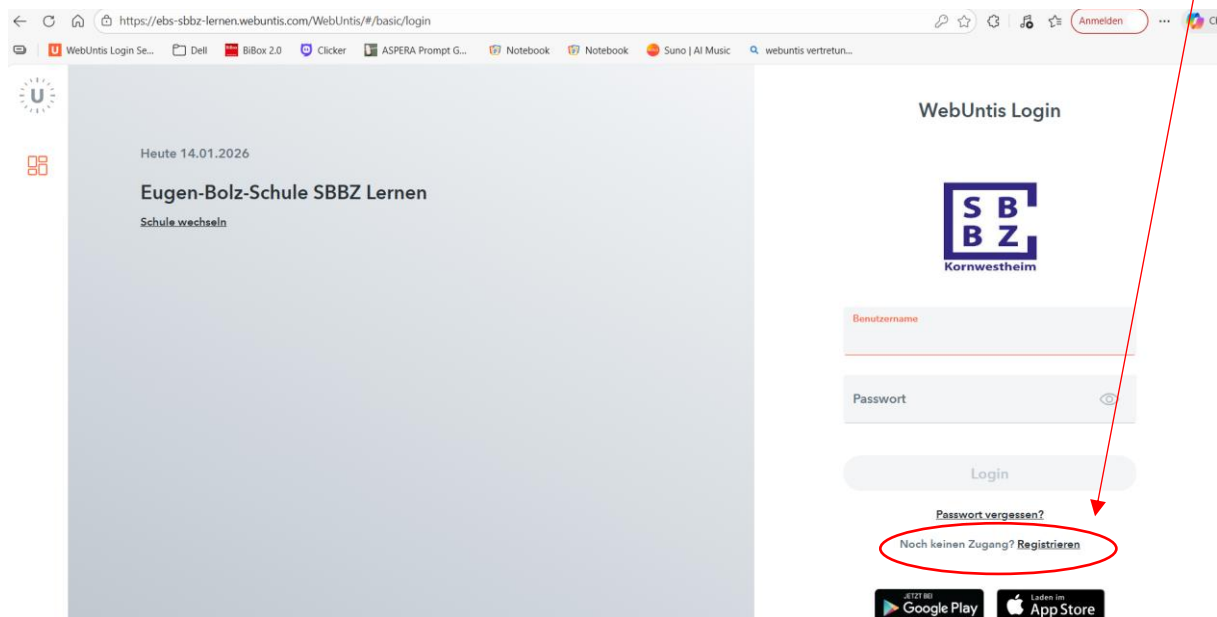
https://ebs-sbbz-lernen.webuntis.com/WebUntis/#/basic/login

Anmelden

WebUntis Login Se... Dell BiBox 2.0 Clicker ASPERA Prompt G... Notebook Notebook Suno | AI Music webuntis vertretun...

U

Heute 14.01.2026

Eugen-Bolz-Schule SBBZ Lernen

Schule wechseln

WebUntis Login

S B
B Z
Kornwestheim

Benutzername

Passwort

Login

Passwort vergessen?

Noch keinen Zugang? Registrieren

JETZT BEI Google Play

Laden im App Store